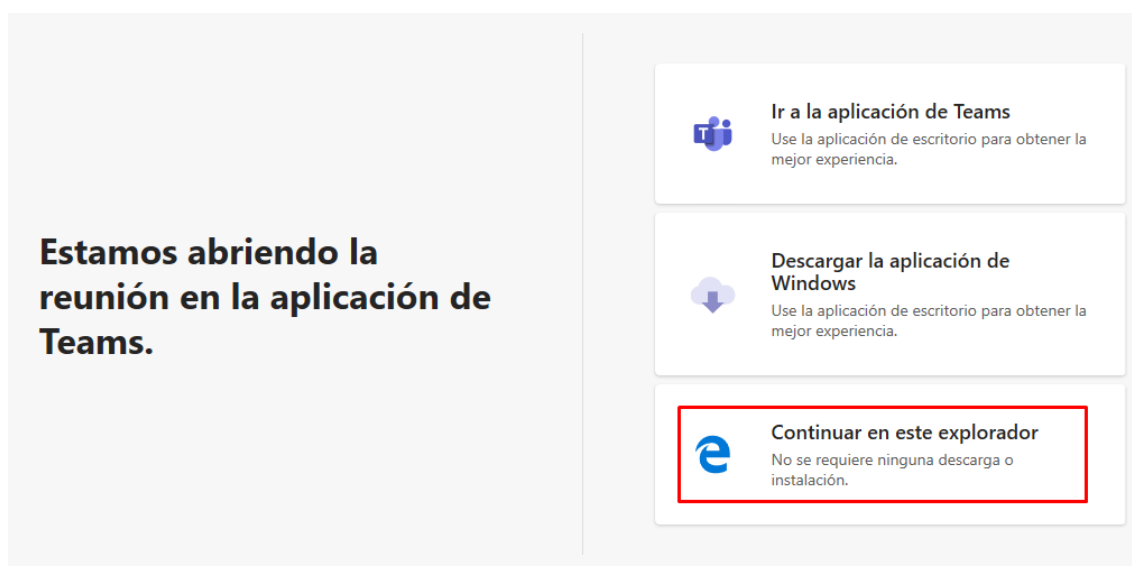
Estamos abriendo la reunión en la aplicación de Teams.

Ir a la aplicación de Teams
Use la aplicación de escritorio para obtener la mejor experiencia.

Descargar la aplicación de Windows
Use la aplicación de escritorio para obtener la mejor experiencia.

Continuar en este explorador
No se requiere ninguna descarga o instalación.